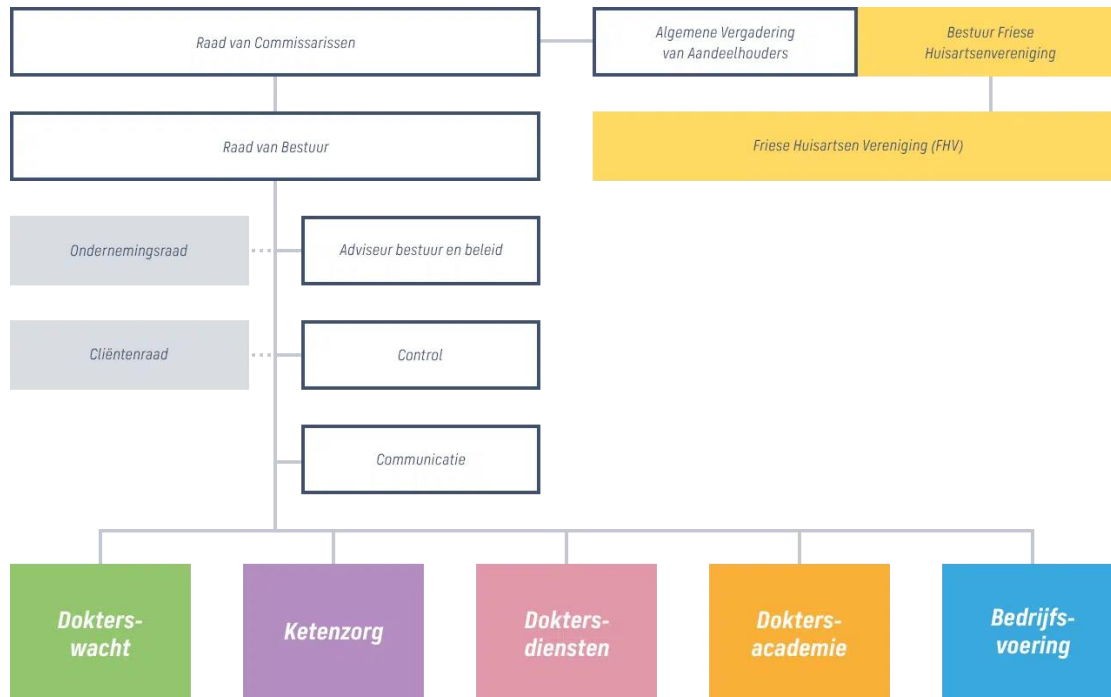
Raad van Commissarissen

Algemene Vergadering van Aandeelhouders

Bestuur Friese Huisartsenvereniging

Raad van Bestuur

Friese Huisartsen Vereniging (FHV)

Ondernemingsraad

Adviseur bestuur en beleid

Cliëntenraad

Control

Communicatie

Dokters-wacht

Ketenzorg

Dokters-diensten

Dokters-academie

Bedrijfs-voering